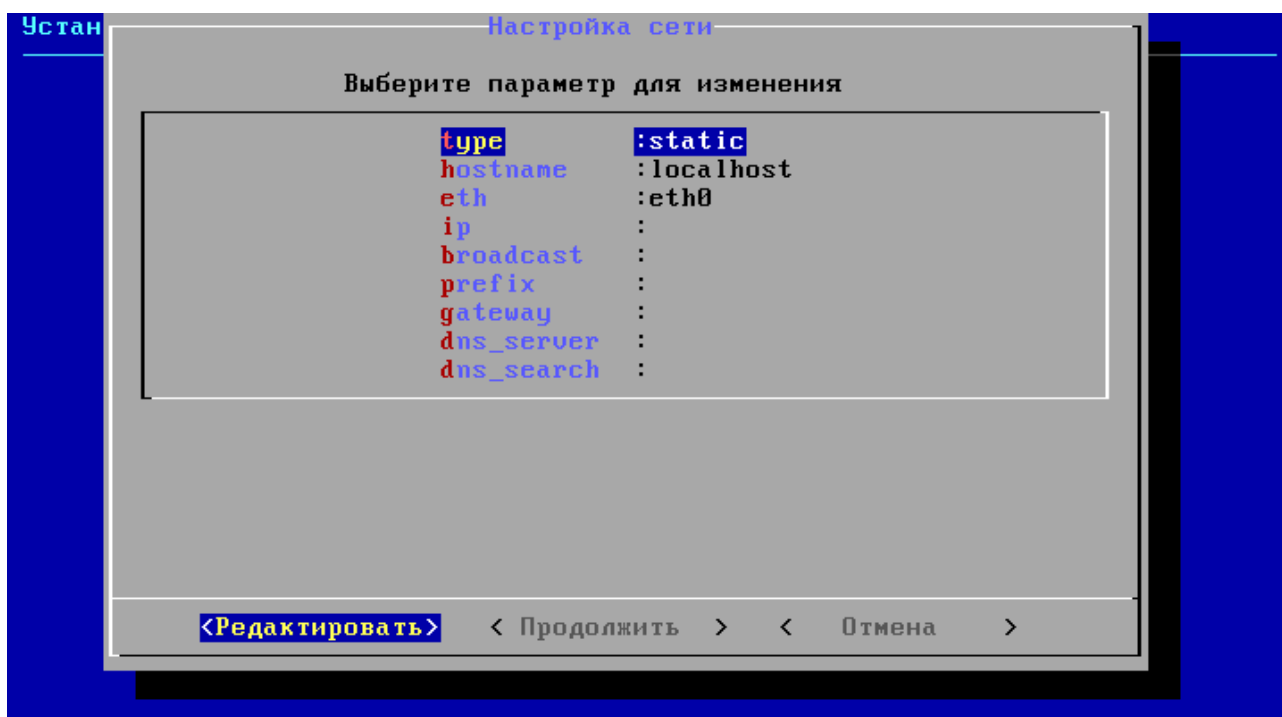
Устан

Настройка сети

Выберите параметр для изменения

| | |
|---|---|
| type | :static |
| hostname | :localhost |
| eth | :eth0 |
| ip | : |
| broadcast | : |
| prefix | : |
| gateway | : |
| dns_server | : |
| dns_search | : |

<Редактировать> < Продолжить > < Отмена >